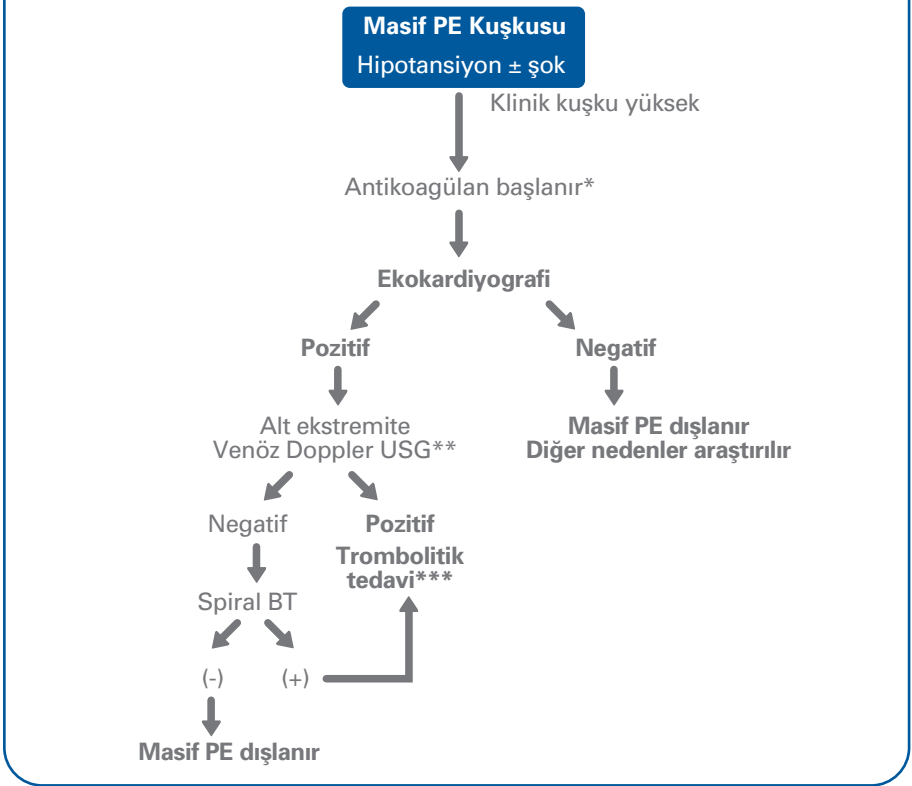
Masif PE Kuşkusu
Hipotansiyon ± şok

Klinik kuşku yüksek

Antikoagülan başlanır*

Ekokardiyografi

Pozitif

Negatif

Masif PE dışlanır
Diğer nedenler araştırılır

Alt ekstremite
Venöz Doppler USG**

Negatif

Pozitif
Trombolitik tedavi***

Spiral BT

(-)

(+)

Masif PE dışlanır